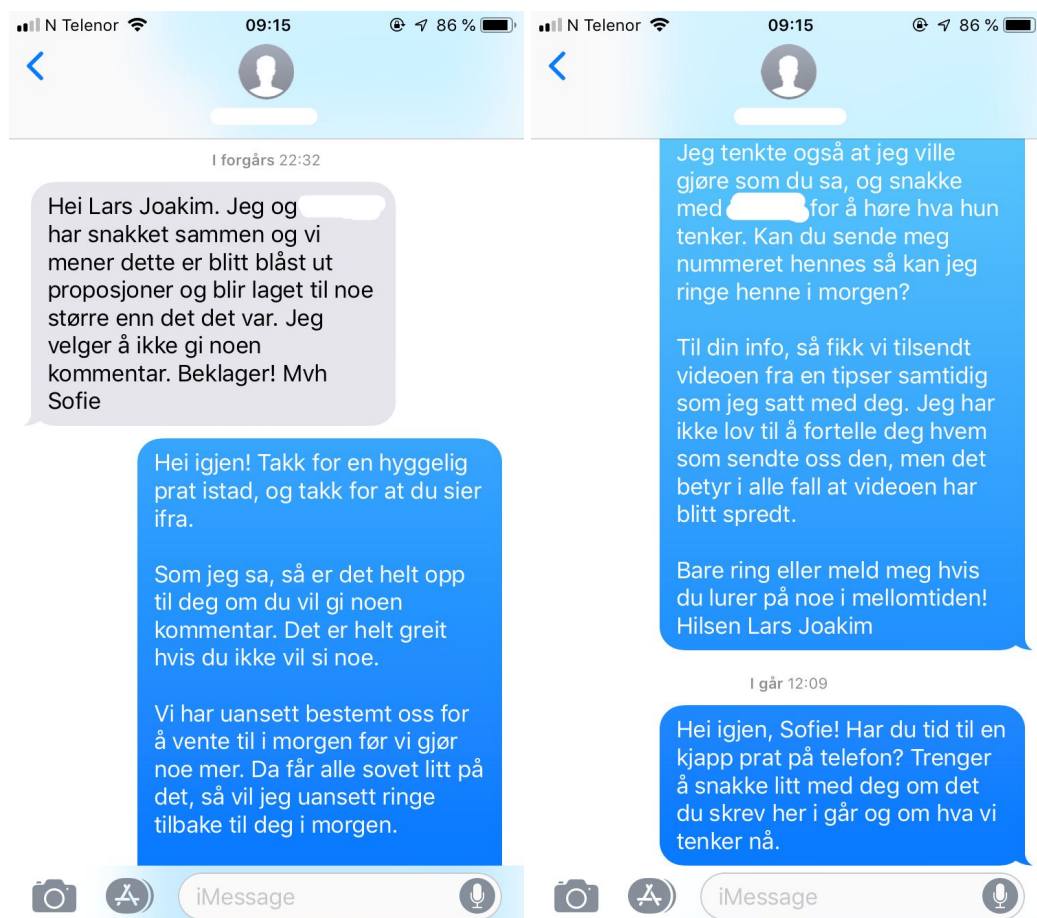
N Telenor 09:15 86 %

I forgårs 22:32

Hei Lars Joakim. Jeg og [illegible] har snakket sammen og vi mener dette er blitt blåst ut proposjoner og blir laget til noe større enn det det var. Jeg velger å ikke gi noen kommentar. Beklager! Mvh Sofie

Hei igjen! Takk for en hyggelig prat istad, og takk for at du sier ifra.

Som jeg sa, så er det helt opp til deg om du vil gi noen kommentar. Det er helt greit hvis du ikke vil si noe.

Vi har uansett bestemt oss for å vente til i morgen før vi gjør noe mer. Da får alle sovet litt på det, så vil jeg uansett ringe tilbake til deg i morgen.

iMessage

N Telenor 09:15 86 %

Jeg tenkte også at jeg ville gjøre som du sa, og snakke med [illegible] for å høre hva hun tenker. Kan du sende meg nummeret hennes så kan jeg ringe henne i morgen?

Til din info, så fikk vi tilsendt videoen fra en tipser samtidig som jeg satt med deg. Jeg har ikke lov til å fortelle deg hvem som sendte oss den, men det betyr i alle fall at videoen har blitt spredt.

Bare ring eller meld meg hvis du lurer på noe i mellomtiden! Hilsen Lars Joakim

I går 12:09

Hei igjen, Sofie! Har du tid til en kjapp prat på telefon? Trenger å snakke litt med deg om det du skrev her i går og om hva vi tenker nå.

iMessage